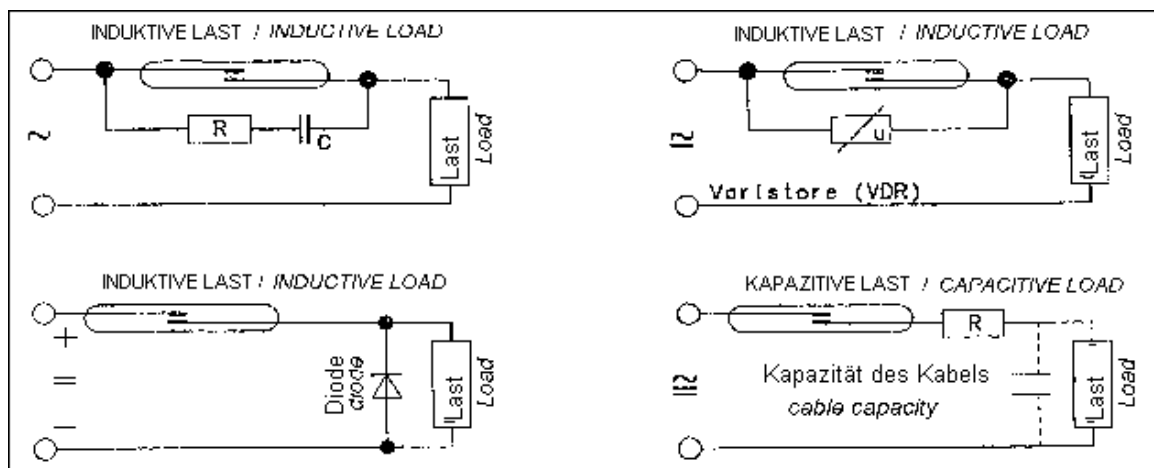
INDUKTIVE LAST / INDUCTIVE LOAD

~

R

C

Last

Load

INDUKTIVE LAST / INDUCTIVE LOAD

≅

U

Last

Load

Varistore (VDR)

INDUKTIVE LAST / INDUCTIVE LOAD

+

=

−

Diode

diode

Last

Load

KAPAZITIVE LAST / CAPACITIVE LOAD

≅

R

Kapazität des Kabels

cable capacity

Last

Load